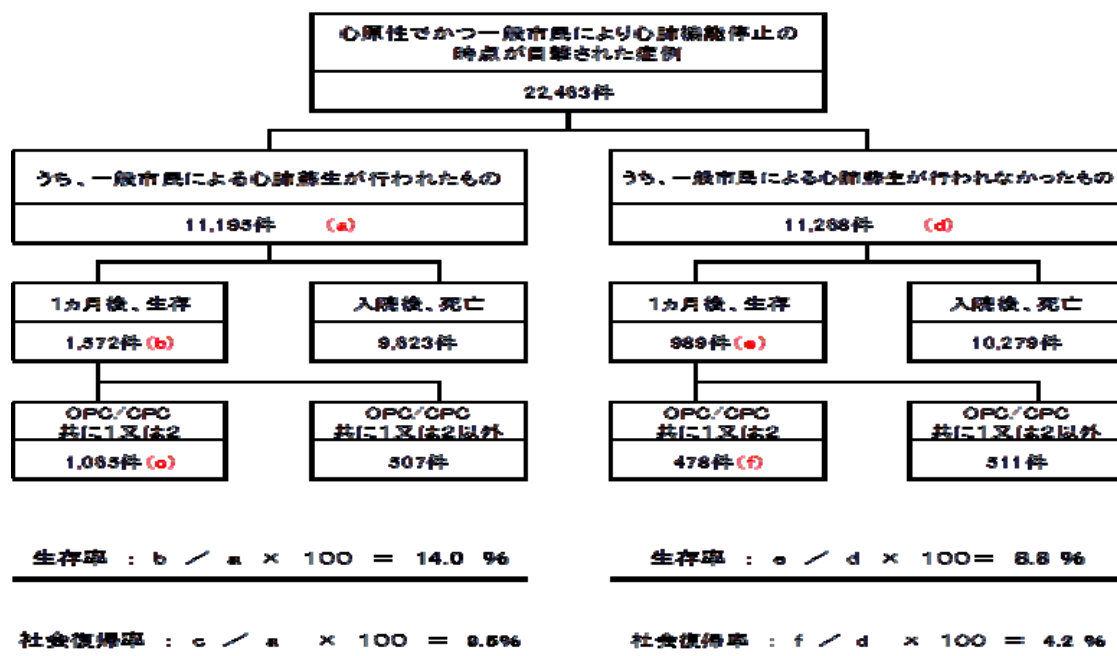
心原性でかつ一般市民により心肺機能停止の時点が目撃された症例

22,463件

うち、一般市民による心肺蘇生が行われたもの

11,195件　(a)

うち、一般市民による心肺蘇生が行われなかったもの

11,268件　(d)

1カ月後、生存

1,572件 (b)

入院後、死亡

9,623件

1カ月後、生存

989件 (e)

入院後、死亡

10,279件

OPC/CPC 共に1又は2

1,065件 (c)

OPC/CPC 共に1又は2以外

507件

OPC/CPC 共に1又は2

478件 (f)

OPC/CPC 共に1又は2以外

511件

生存率 : b ／ a × 100 = 14.0 %

生存率 : e ／ d × 100= 8.8 %

社会復帰率 : c ／ a × 100 = 9.5%

社会復帰率 : f ／ d × 100 = 4.2 %